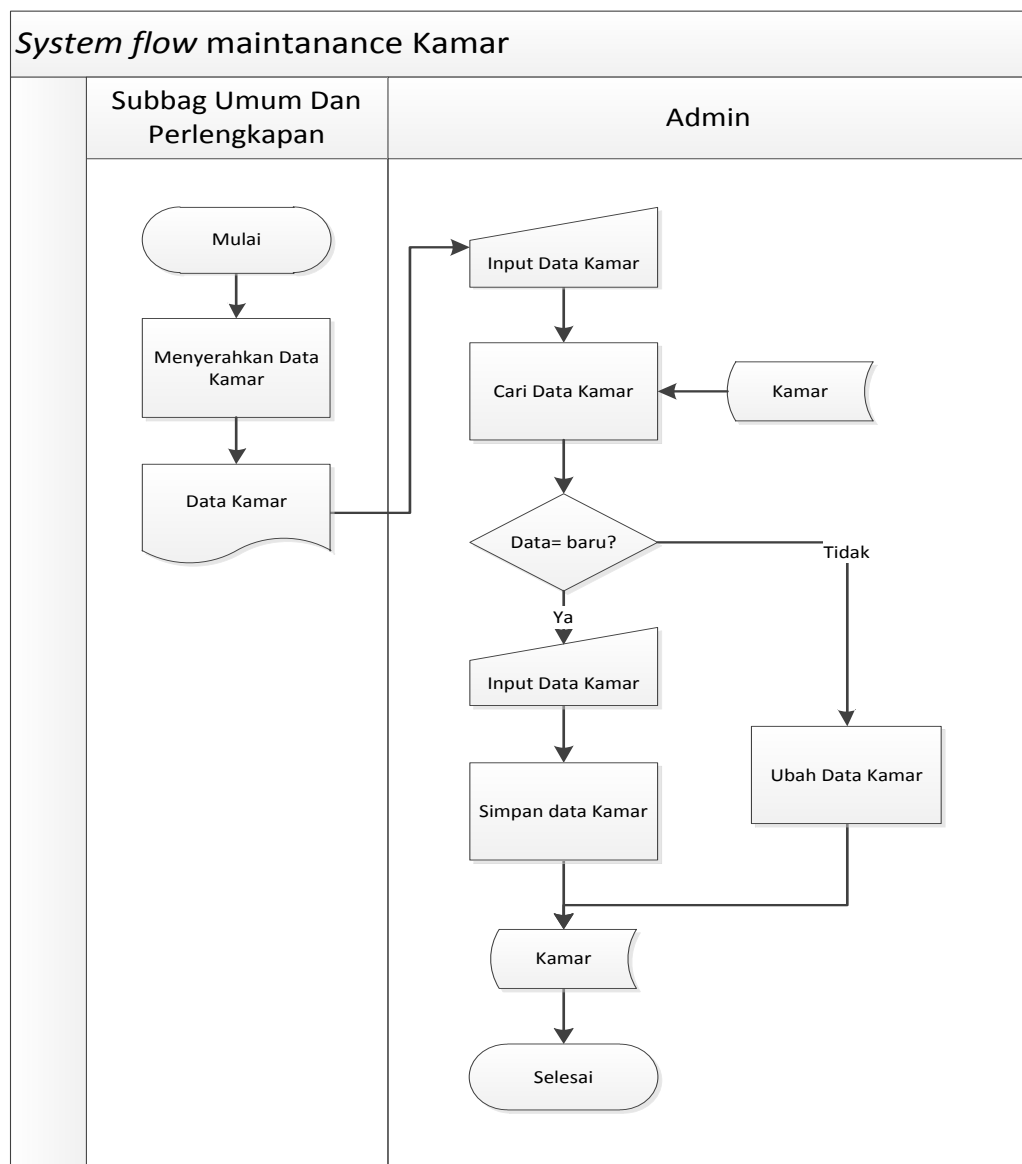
System flow maintanance Kamar

Subbag Umum Dan Perlengkapan

Admin

Mulai

Menyerahkan Data Kamar

Data Kamar

Input Data Kamar

Cari Data Kamar

Kamar

Data= baru?

Tidak

Ya

Input Data Kamar

Simpan data Kamar

Ubah Data Kamar

Kamar

Selesai